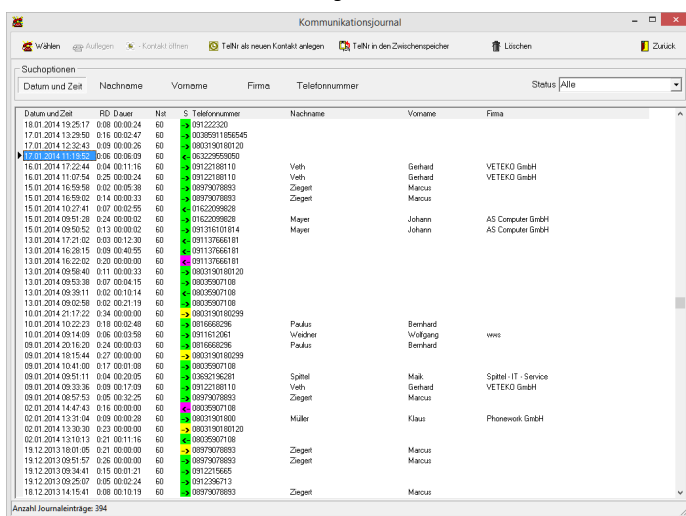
Kommunikationsjournal

Wählen | Auflegen | - Kontakt öffnen | TelNr als neuen Kontakt anlegen | TelNr in den Zwischenspeicher | Löschen | Zurück

Suchoptionen

Datum und Zeit | Nachname | Vorname | Firma | Telefonnummer | Status Alle

| Datum und Zeit | RD | Dauer | Nst | S | Telefonnummer | Nachname | Vorname | Firma |
|---|---|---|---|---|---|---|---|---|
| 18.01.2014 19:25:17 | 0:08 | 00:00:24 | 60 | → | 091222320 | | | |
| 17.01.2014 13:29:50 | 0:16 | 00:02:47 | 60 | → | 00385911856545 | | | |
| 17.01.2014 12:32:43 | 0:09 | 00:00:26 | 60 | → | 0803190180120 | | | |
| 17.01.2014 11:19:52 | 0:06 | 00:06:09 | 60 | ← | 063229559850 | | | |
| 16.01.2014 17:22:44 | 0:04 | 00:11:16 | 60 | → | 09122188110 | Veth | Gerhard | VETEKO GmbH |
| 16.01.2014 11:07:54 | 0:25 | 00:00:24 | 60 | → | 09122188110 | Veth | Gerhard | VETEKO GmbH |
| 15.01.2014 16:59:58 | 0:02 | 00:05:38 | 60 | → | 08979078893 | Ziegert | Marcus | |
| 15.01.2014 16:59:02 | 0:14 | 00:00:33 | 60 | → | 08979078893 | Ziegert | Marcus | |
| 15.01.2014 10:27:41 | 0:07 | 00:02:55 | 60 | ← | 01622099828 | | | |
| 15.01.2014 09:51:28 | 0:24 | 00:00:02 | 60 | → | 01622099828 | Mayer | Johann | AS Computer GmbH |
| 15.01.2014 09:50:52 | 0:13 | 00:00:02 | 60 | → | 091316101814 | Mayer | Johann | AS Computer GmbH |
| 13.01.2014 17:21:02 | 0:03 | 00:12:30 | 60 | ← | 091137666181 | | | |
| 13.01.2014 16:28:15 | 0:09 | 00:40:55 | 60 | ← | 091137666181 | | | |
| 13.01.2014 16:22:02 | 0:20 | 00:00:00 | 60 | ← | 091137666181 | | | |
| 13.01.2014 09:58:40 | 0:11 | 00:00:33 | 60 | → | 0803190180120 | | | |
| 13.01.2014 09:53:38 | 0:07 | 00:04:15 | 60 | → | 08035907108 | | | |
| 13.01.2014 09:39:11 | 0:02 | 00:10:14 | 60 | ← | 08035907108 | | | |
| 13.01.2014 09:02:58 | 0:02 | 00:21:19 | 60 | → | 08035907108 | | | |
| 10.01.2014 21:17:22 | 0:34 | 00:00:00 | 60 | → | 0803190180299 | | | |
| 10.01.2014 10:22:23 | 0:18 | 00:02:48 | 60 | → | 0816668296 | Paulus | Bernhard | |
| 10.01.2014 09:14:09 | 0:06 | 00:03:58 | 60 | → | 0911612061 | Weidner | Wolfgang | wws |
| 09.01.2014 20:16:20 | 0:24 | 00:00:03 | 60 | → | 0816668296 | Paulus | Bernhard | |
| 09.01.2014 18:15:44 | 0:27 | 00:00:00 | 60 | → | 0803190180299 | | | |
| 09.01.2014 10:41:00 | 0:17 | 00:01:08 | 60 | → | 08035907108 | | | |
| 09.01.2014 09:51:11 | 0:04 | 00:20:05 | 60 | → | 03692196281 | Spittel | Maik | Spittel - IT - Service |
| 09.01.2014 09:33:36 | 0:09 | 00:17:09 | 60 | → | 09122188110 | Veth | Gerhard | VETEKO GmbH |
| 09.01.2014 08:57:53 | 0:05 | 00:32:25 | 60 | → | 08979078893 | Ziegert | Marcus | |
| 02.01.2014 14:47:43 | 0:16 | 00:00:00 | 60 | ← | 08035907108 | | | |
| 02.01.2014 13:31:04 | 0:09 | 00:00:28 | 60 | → | 0803191901800 | Müller | Klaus | Phonework GmbH |
| 02.01.2014 13:30:30 | 0:23 | 00:00:00 | 60 | → | 0803190180120 | | | |
| 02.01.2014 13:10:13 | 0:21 | 00:11:16 | 60 | ← | 08035907108 | | | |
| 19.12.2013 18:01:05 | 0:21 | 00:00:00 | 60 | → | 08979078893 | Ziegert | Marcus | |
| 19.12.2013 09:51:57 | 0:26 | 00:00:00 | 60 | → | 08979078893 | Ziegert | Marcus | |
| 19.12.2013 09:34:41 | 0:15 | 00:01:21 | 60 | → | 0912215665 | | | |
| 19.12.2013 09:25:07 | 0:05 | 00:02:24 | 60 | → | 0912396713 | | | |
| 18.12.2013 14:15:41 | 0:08 | 00:10:19 | 60 | → | 08979078893 | Ziegert | Marcus | |

Anzahl Journaleinträge: 394